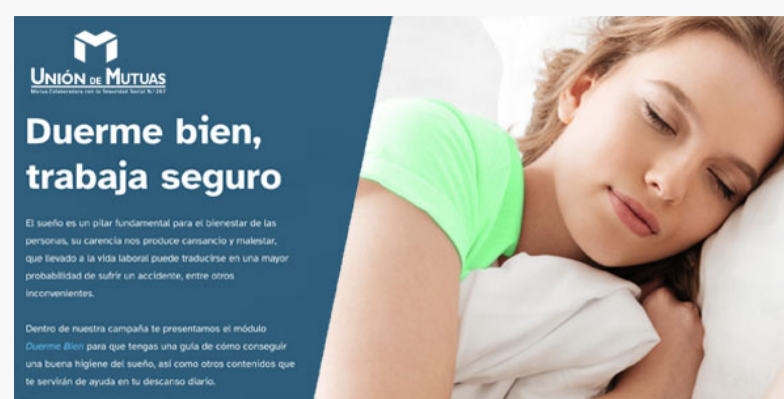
UNIÓN DE MUTUAS
Mutua Colaboradora con la Seguridad Social N.º 267

Duerme bien, trabaja seguro

El sueño es un pilar fundamental para el bienestar de las personas, su carencia nos produce cansancio y malestar, que llevado a la vida laboral puede traducirse en una mayor probabilidad de sufrir un accidente, entre otros inconvenientes.

Dentro de nuestra campaña te presentamos el módulo Duerme Bien para que tengas una guía de cómo conseguir una buena higiene del sueño, así como otros contenidos que te servirán de ayuda en tu descanso diario.